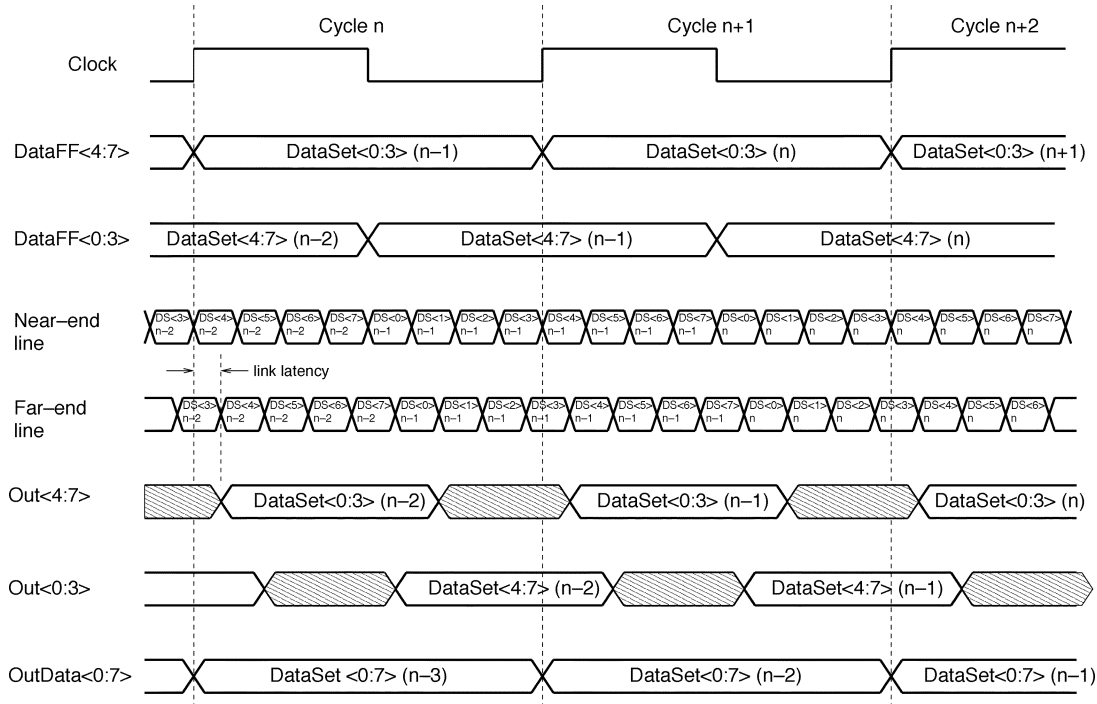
Cycle n
Cycle n+1
Cycle n+2

Clock

DataFF<4:7>
DataSet<0:3> (n–1)
DataSet<0:3> (n)
DataSet<0:3> (n+1)

DataFF<0:3>
DataSet<4:7> (n–2)
DataSet<4:7> (n–1)
DataSet<4:7> (n)

Near–end line
DS<3> n–2
DS<4> n–2
DS<5> n–2
DS<6> n–2
DS<7> n–2
DS<0> n–1
DS<1> n–1
DS<2> n–1
DS<3> n–1
DS<4> n–1
DS<5> n–1
DS<6> n–1
DS<7> n–1
DS<0> n
DS<1> n
DS<2> n
DS<3> n
DS<4> n
DS<5> n
DS<6> n
DS<7> n

link latency

Far–end line
DS<3> n–2
DS<4> n–2
DS<5> n–2
DS<6> n–2
DS<7> n–2
DS<0> n–1
DS<1> n–1
DS<2> n–1
DS<3> n–1
DS<4> n–1
DS<5> n–1
DS<6> n–1
DS<7> n–1
DS<0> n
DS<1> n
DS<2> n
DS<3> n
DS<4> n
DS<5> n
DS<6> n

Out<4:7>
DataSet<0:3> (n–2)
DataSet<0:3> (n–1)
DataSet<0:3> (n)

Out<0:3>
DataSet<4:7> (n–2)
DataSet<4:7> (n–1)

OutData<0:7>
DataSet <0:7> (n–3)
DataSet<0:7> (n–2)
DataSet<0:7> (n–1)